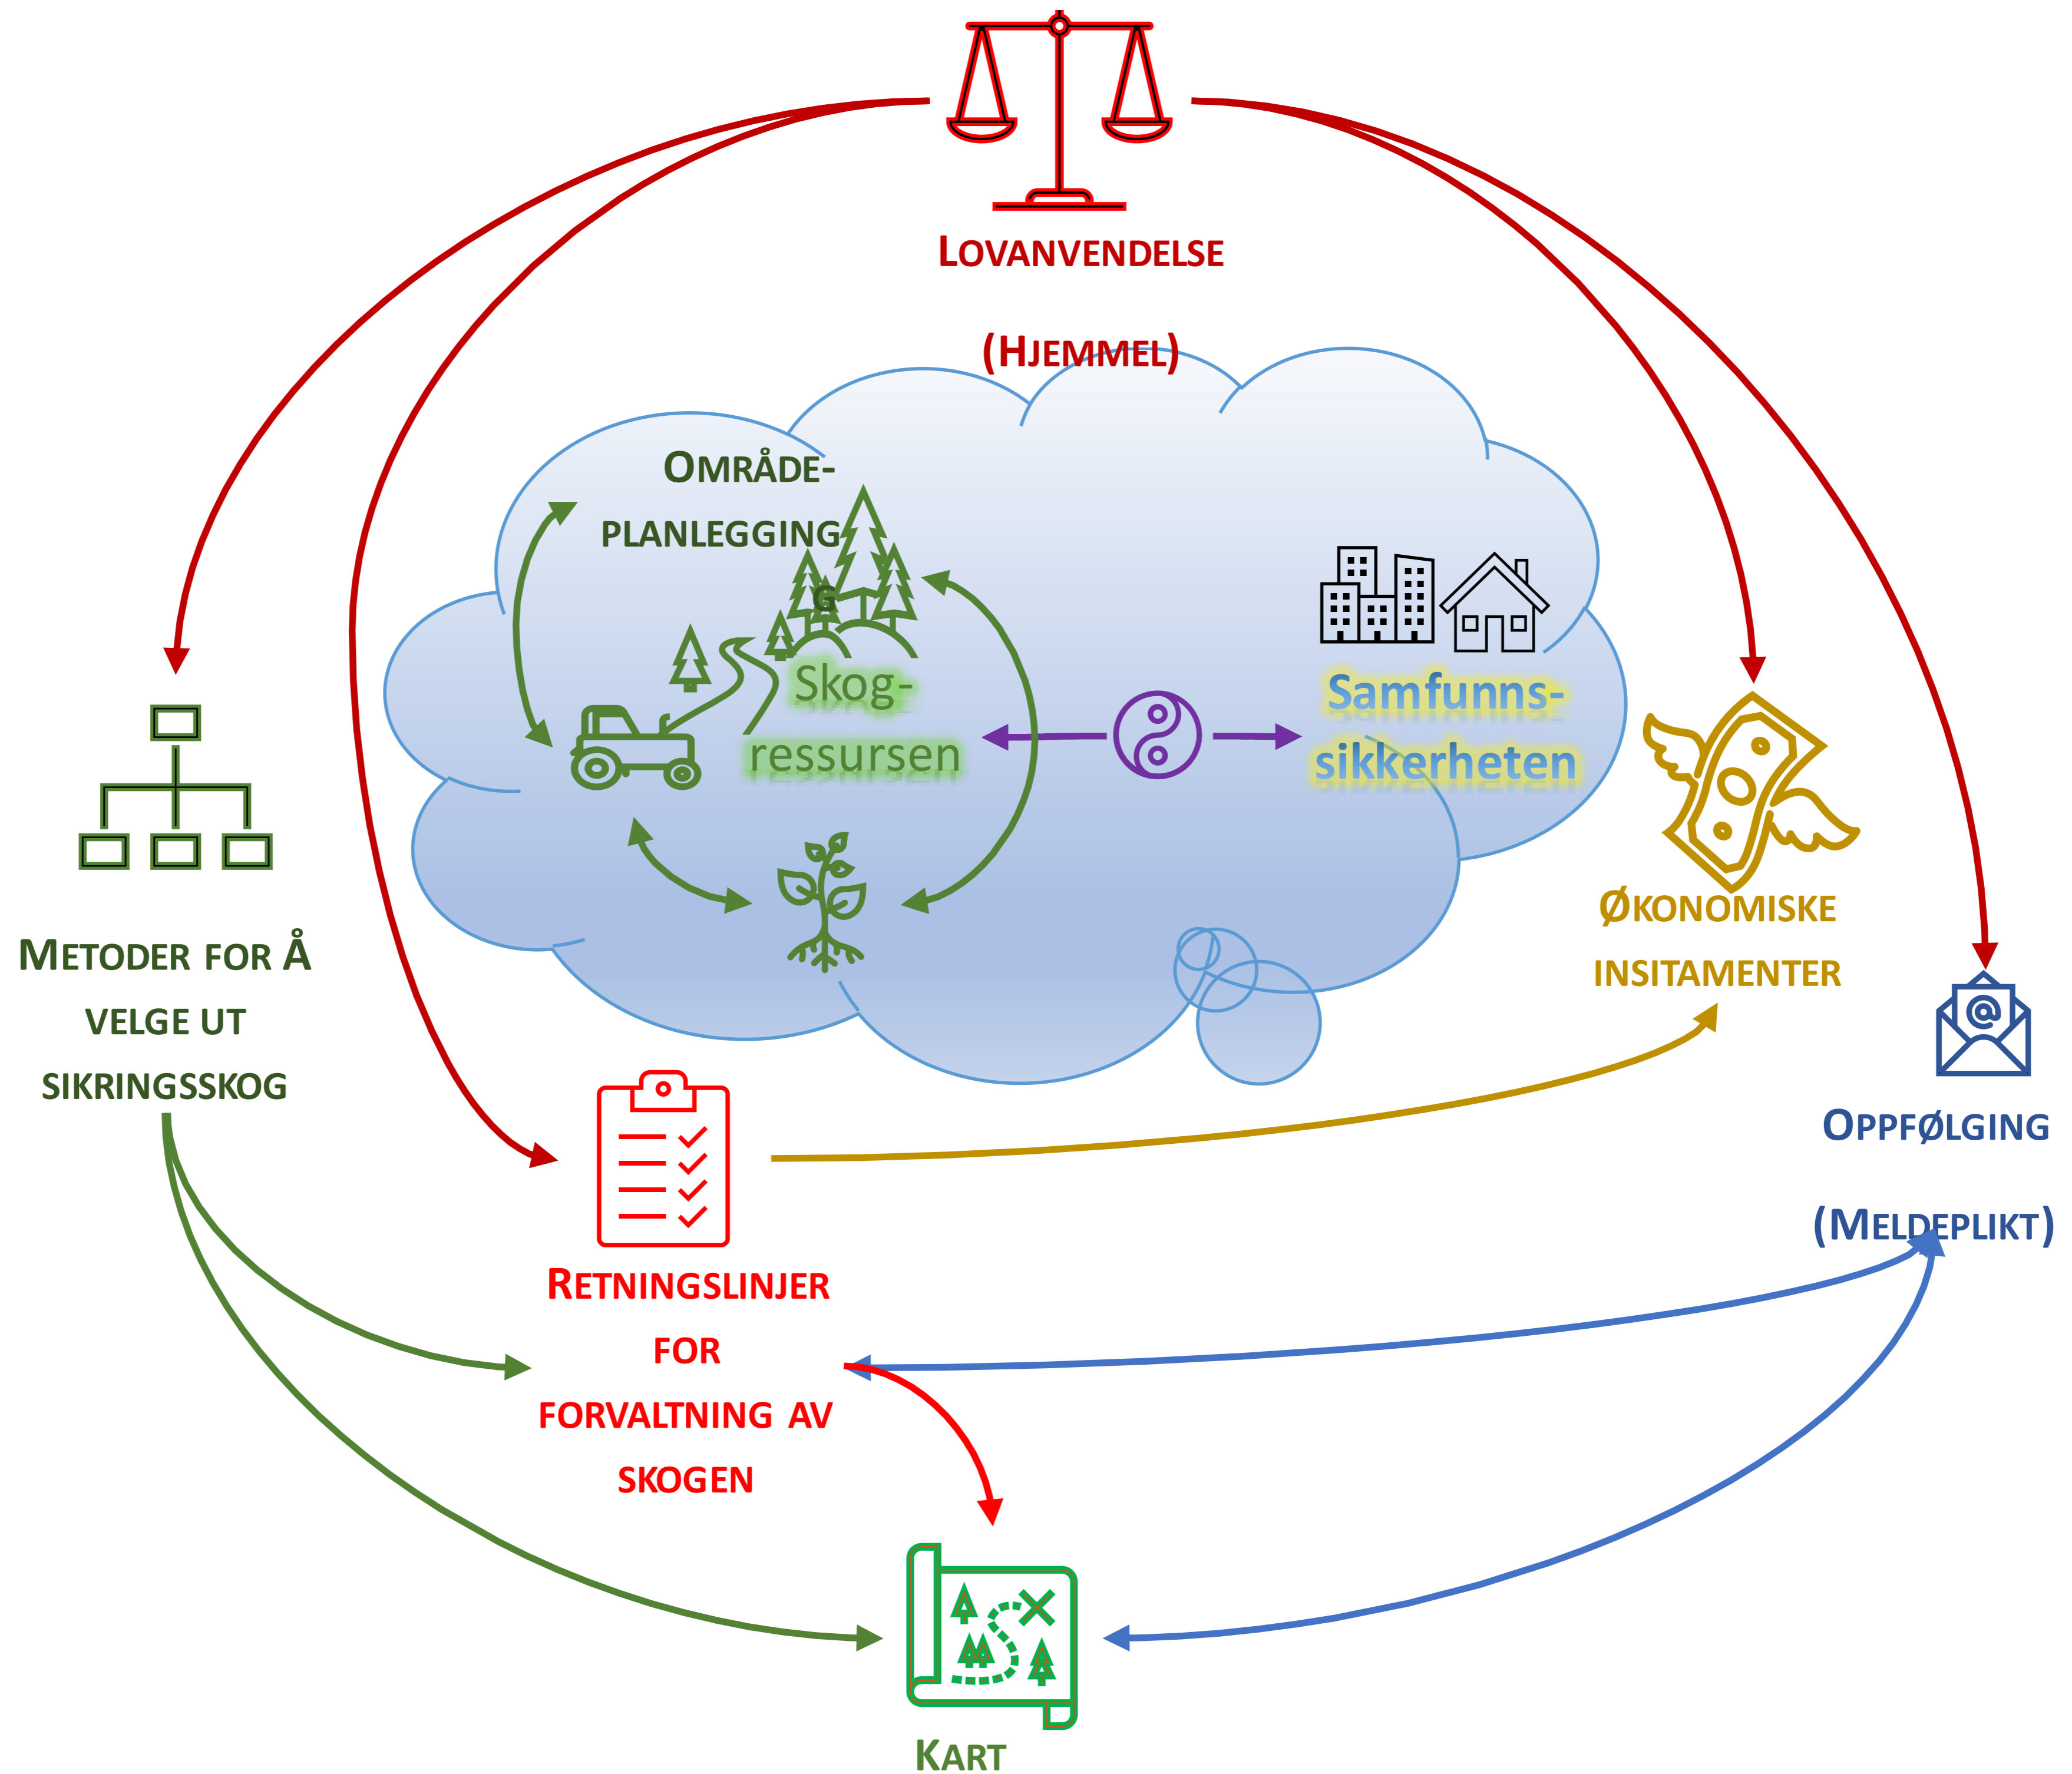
LOVANVENDELSE

(HJEMMEL)

OMRÅDE-

PLANLEGGING

G

Skog-

ressursen

Samfunns-

sikkerheten

METODER FOR Å

VELGE UT

SIKRINGSSKOG

ØKONOMISKE

INSITAMENTER

OPPFØLGING

(MELDEPLIKT)

RETNINGSLINJER

FOR

FORVALTNING AV

SKOGEN

KART